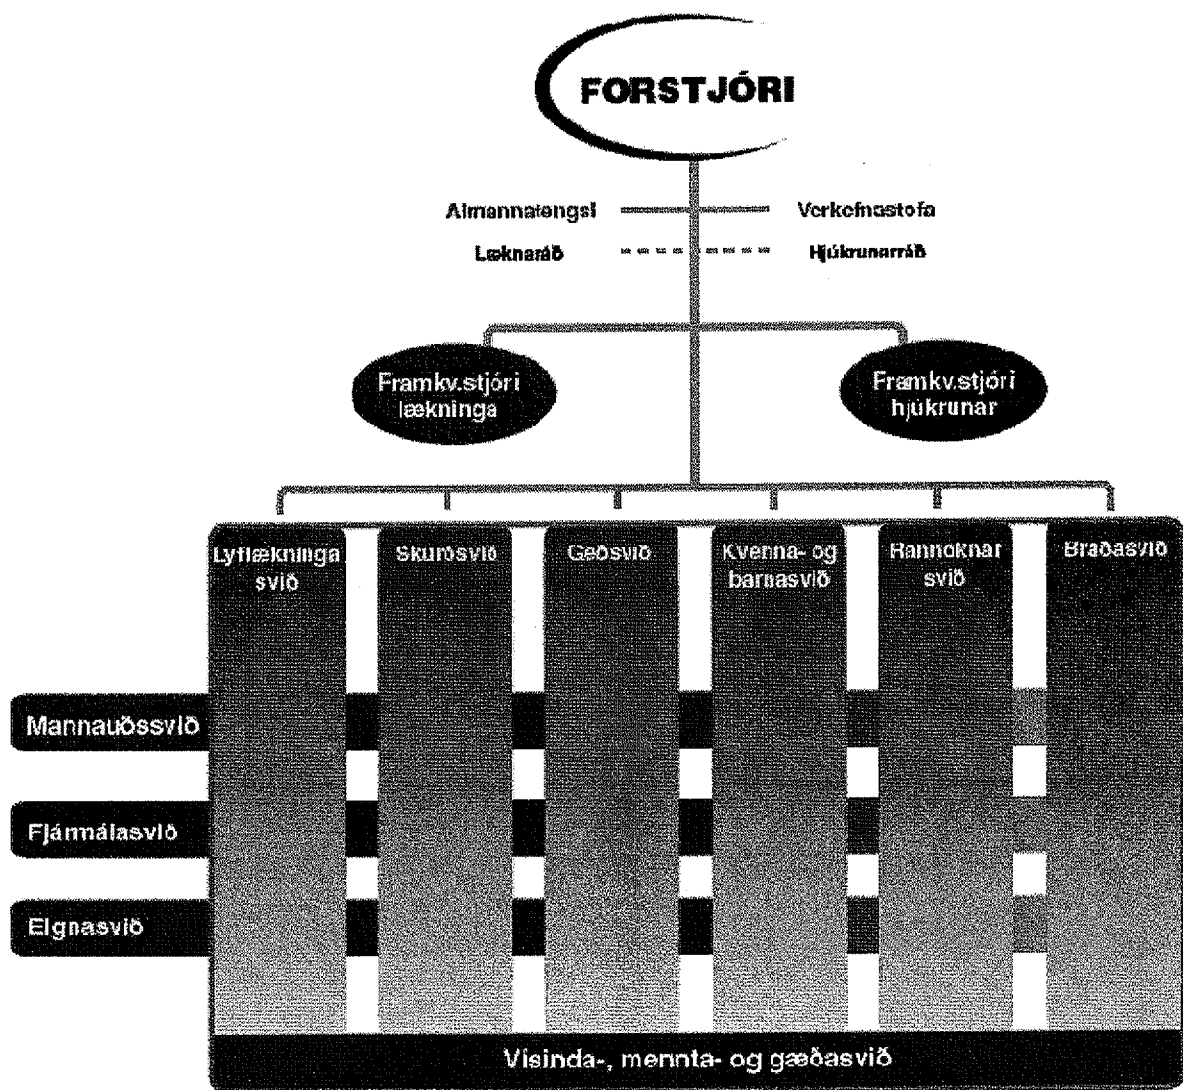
FORSTJÓRI

Almannatengsl

Verkefnastofa

Læknaráð

Hjúkrunarráð

Framkv.stjóri lækninga

Framkv.stjóri hjúkrunar

Lyflækninga svið

Skurðsvið

Geðsvið

Kvenna- og barnasvið

Rannsóknar svið

Bráðasvið

Mannauðssvið

Fjármálasvið

Eignasvið

Vísinda-, mennta- og gæðasvið